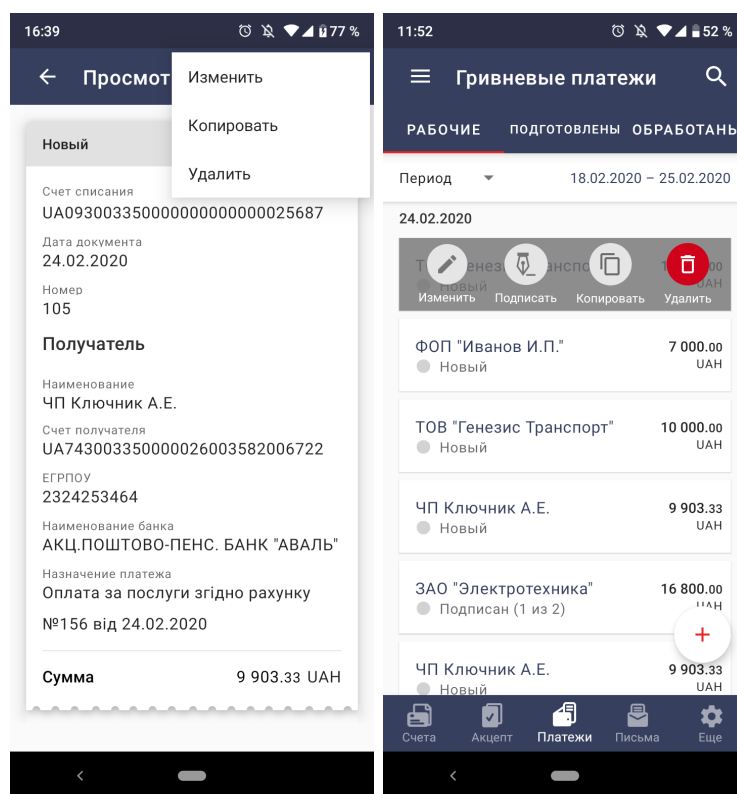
16:39 77 %

Просмот

Изменить

Копировать

Удалить

Новый

Счет списания
UA093003350000000000000025687

Дата документа
24.02.2020

Номер
105

Получатель

Наименование
ЧП Ключник А.Е.

Счет получателя
UA743003350000026003582006722

ЕГРПОУ
2324253464

Наименование банка
АКЦ.ПОШТОВО-ПЕНС. БАНК "АВАЛЬ"

Назначение платежа
Оплата за послуги згідно рахунку №156 від 24.02.2020

Сумма 9 903.33 UAH

11:52 52 %

Гривневые платежи

РАБОЧИЕ ПОДГОТОВЛЕНЫ ОБРАБОТАНЫ

Период 18.02.2020 – 25.02.2020

24.02.2020

Т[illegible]енезис Транспо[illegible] 1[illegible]
Новый

Изменить Подписать Копировать Удалить

ФОП "Иванов И.П." 7 000.00 UAH
Новый

ТОВ "Генезис Транспорт" 10 000.00 UAH
Новый

ЧП Ключник А.Е. 9 903.33 UAH
Новый

ЗАО "Электротехника" 16 800.00 UAH
Подписан (1 из 2)

ЧП Ключник А.Е. 9 903.33 UAH
Новый

Счета Акцепт Платежи Письма Еще